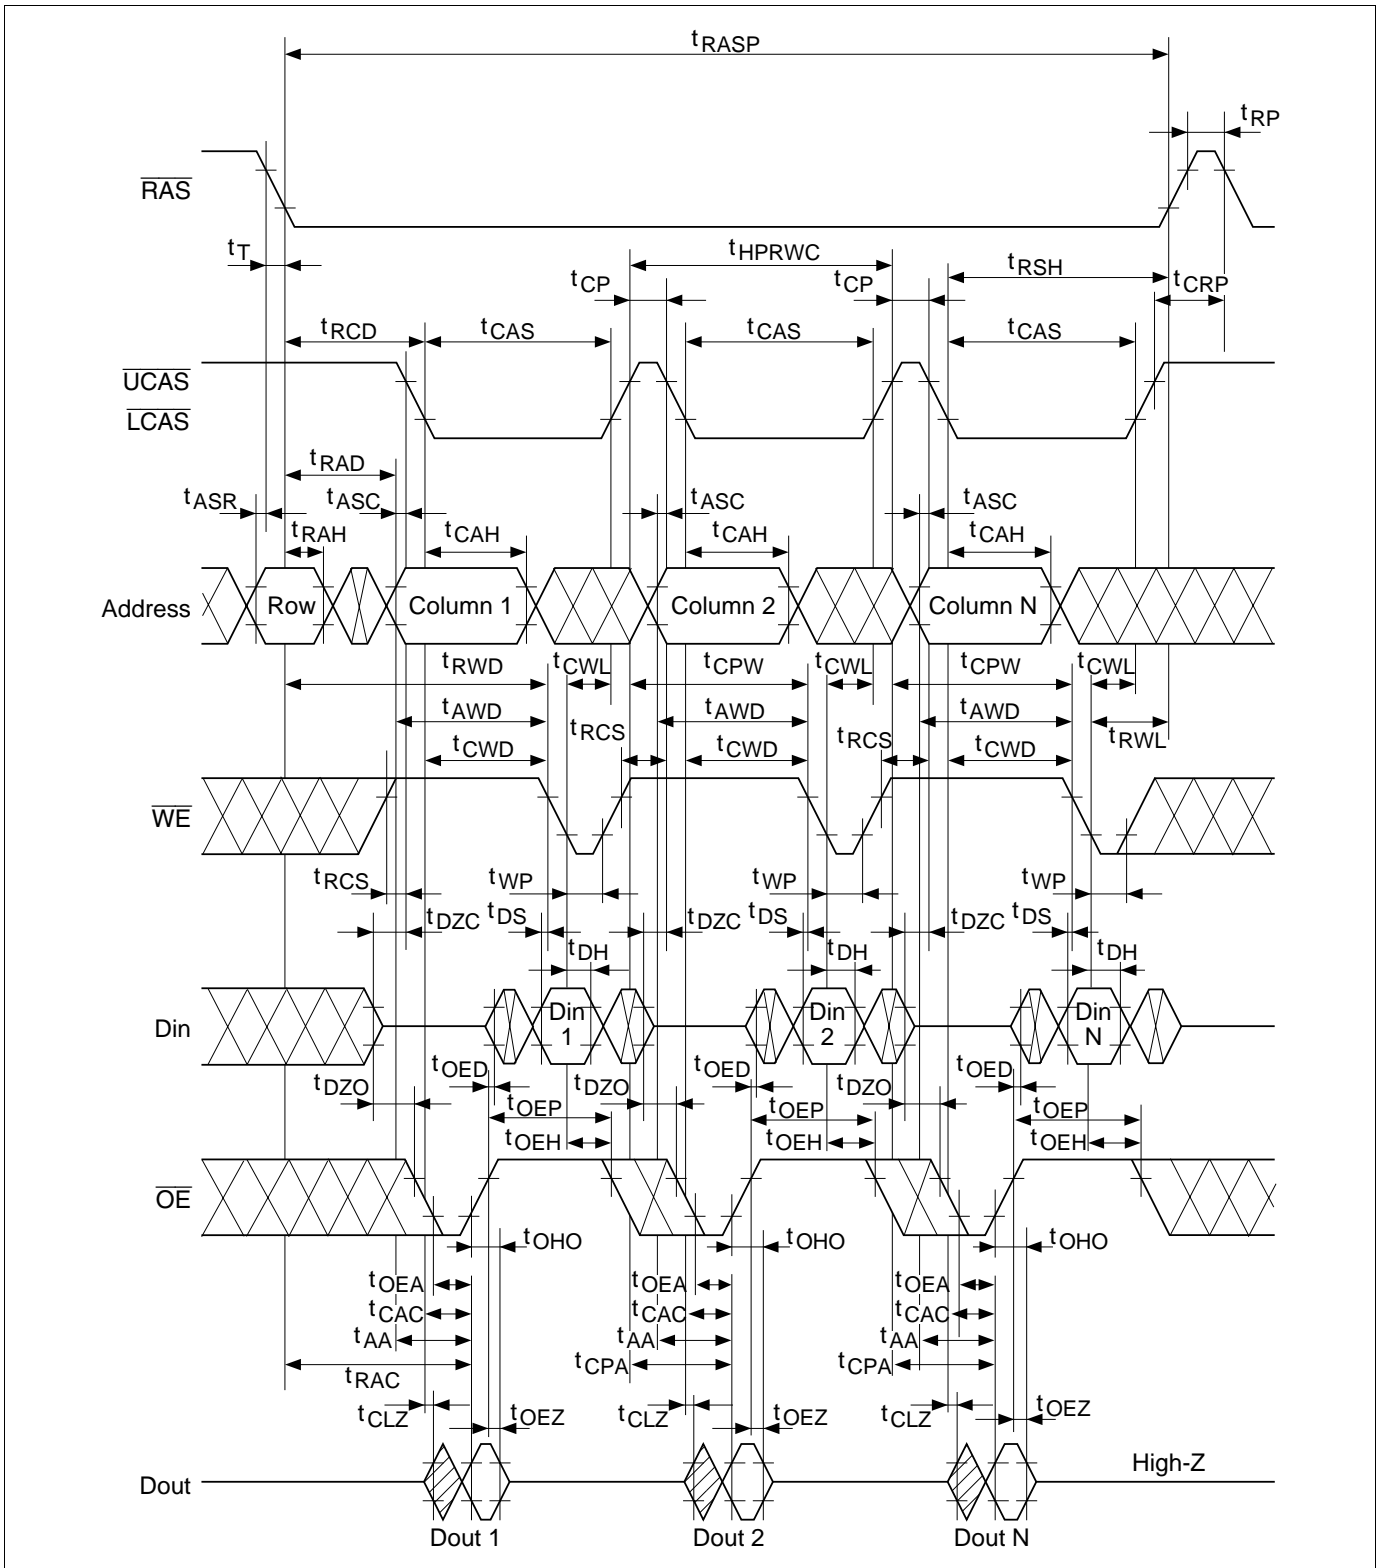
$t_{RASP}$

$t_{RP}$

$\overline{RAS}$

$t_{T}$

$t_{HPRWC}$

$t_{CP}$ $t_{CP}$ $t_{RSH}$ $t_{CRP}$

$t_{RCD}$ $t_{CAS}$ $t_{CAS}$ $t_{CAS}$

$\overline{UCAS}$

$\overline{LCAS}$

$t_{RAD}$

$t_{ASR}$ $t_{ASC}$ $t_{ASC}$ $t_{ASC}$

$t_{RAH}$ $t_{CAH}$ $t_{CAH}$ $t_{CAH}$

Address Row Column 1 Column 2 Column N

$t_{RWD}$ $t_{CWL}$ $t_{CPW}$ $t_{CWL}$ $t_{CPW}$ $t_{CWL}$

$t_{AWD}$ $t_{AWD}$ $t_{AWD}$

$t_{RCS}$ $t_{RCS}$ $t_{RWL}$

$t_{CWD}$ $t_{CWD}$ $t_{CWD}$

$\overline{WE}$

$t_{RCS}$ $t_{WP}$ $t_{WP}$ $t_{WP}$

$t_{DZC}$ $t_{DS}$ $t_{DZC}$ $t_{DS}$ $t_{DZC}$ $t_{DS}$

$t_{DH}$ $t_{DH}$ $t_{DH}$

Din Din 1 Din 2 Din N

$t_{OED}$ $t_{OED}$ $t_{OED}$

$t_{DZO}$ $t_{DZO}$ $t_{DZO}$

$t_{OEP}$ $t_{OEP}$ $t_{OEP}$

$t_{OEH}$ $t_{OEH}$ $t_{OEH}$

$\overline{OE}$

$t_{OHO}$ $t_{OHO}$ $t_{OHO}$

$t_{OEA}$ $t_{OEA}$ $t_{OEA}$

$t_{CAC}$ $t_{CAC}$ $t_{CAC}$

$t_{AA}$ $t_{AA}$ $t_{AA}$

$t_{CPA}$ $t_{CPA}$

$t_{RAC}$

$t_{CLZ}$ $t_{OEZ}$ $t_{CLZ}$ $t_{OEZ}$ $t_{CLZ}$ $t_{OEZ}$

Dout High-Z

Dout 1 Dout 2 Dout N